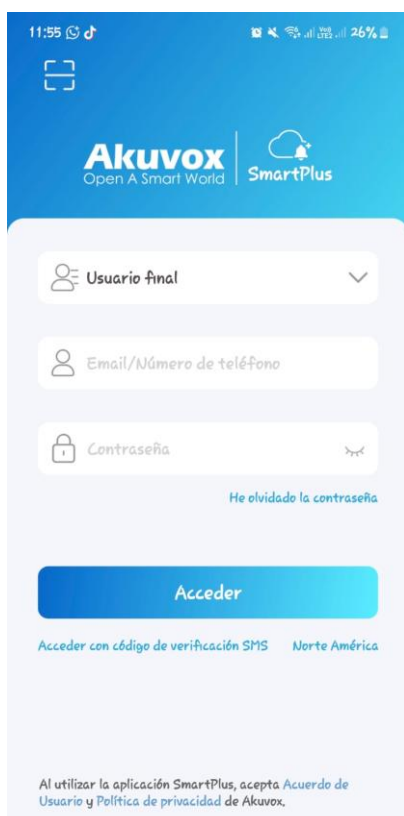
11:55

26%

Akuvox
Open A Smart World

SmartPlus

Usuario final

Email/Número de teléfono

Contraseña

He olvidado la contraseña

Acceder

Acceder con código de verificación SMS

Norte América

Al utilizar la aplicación SmartPlus, acepta Acuerdo de Usuario y Política de privacidad de Akuvox.